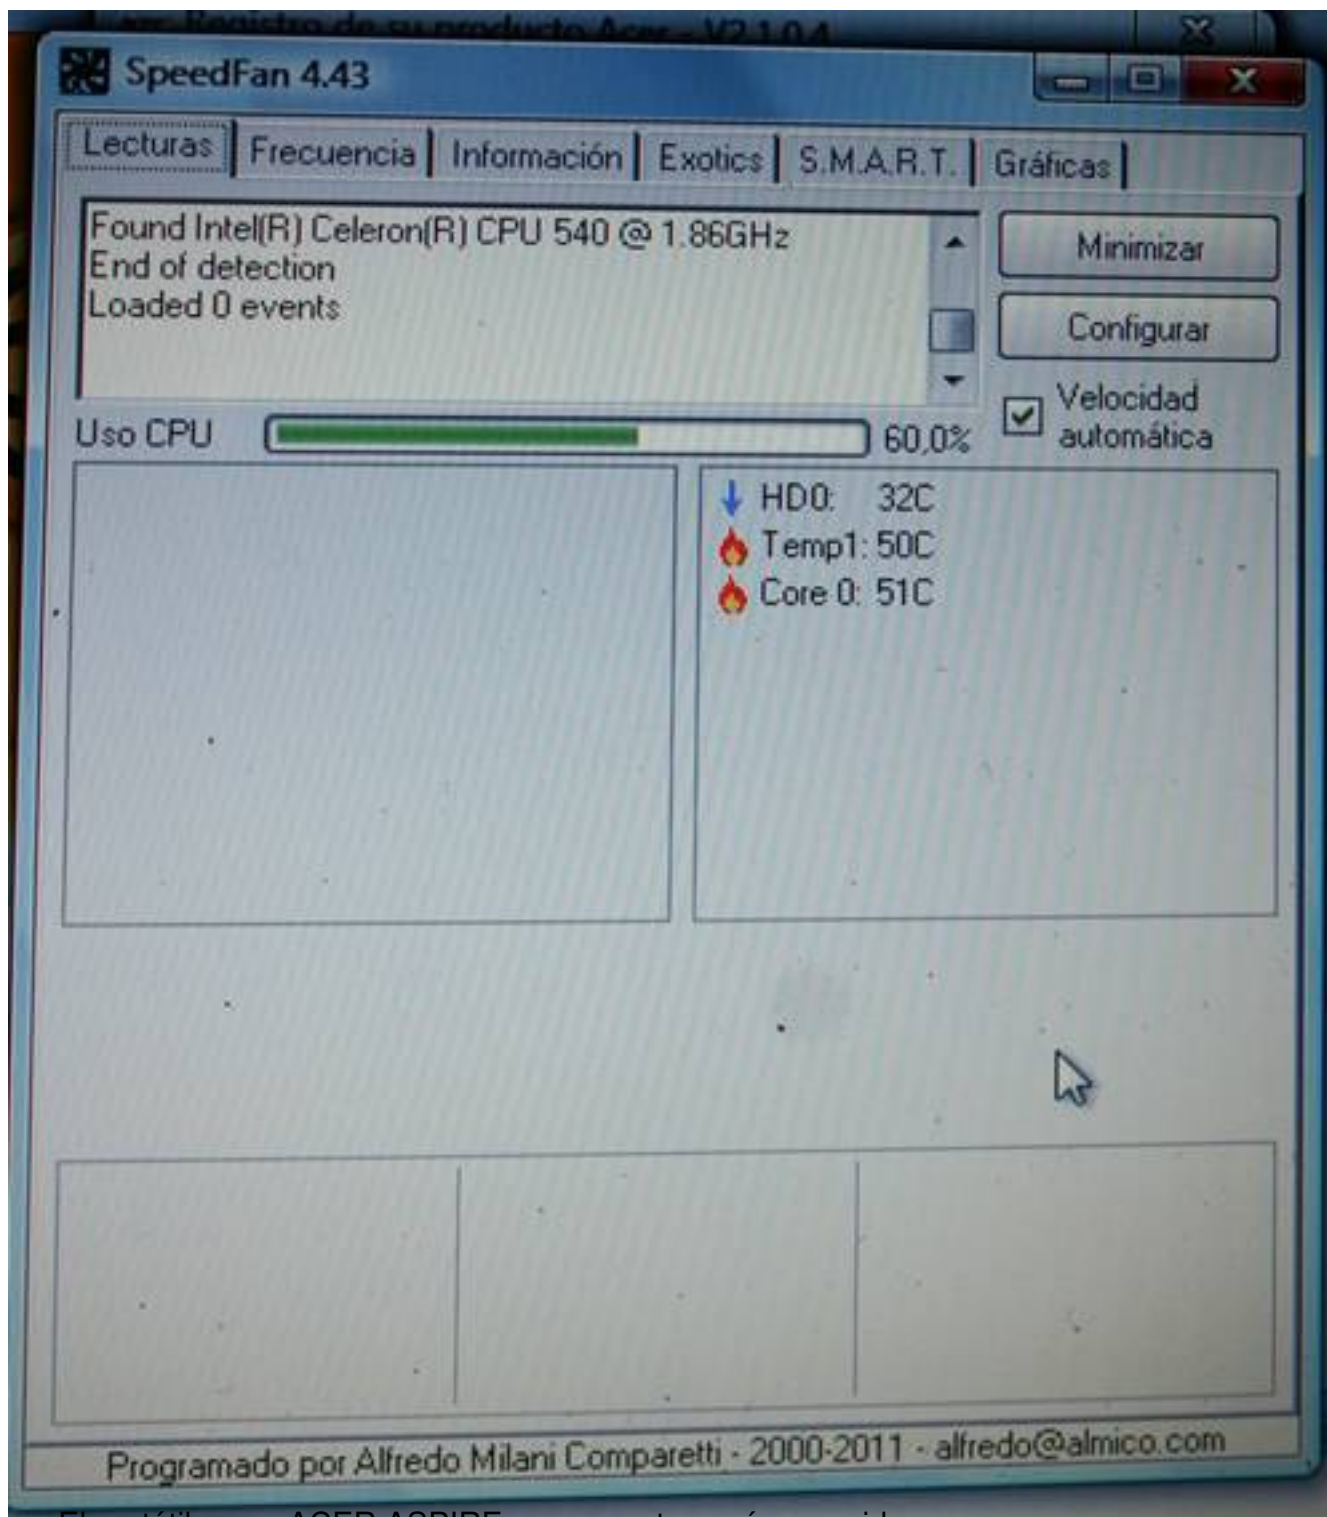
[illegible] Registro de su producto Acer - V2.1.0.4

SpeedFan 4.43

Lecturas | Frecuencia | Información | Exotics | S.M.A.R.T. | Gráficas

Found Intel(R) Celeron(R) CPU 540 @ 1.86GHz
End of detection
Loaded 0 events

Minimizar

Configurar

Velocidad automática

Uso CPU 60,0%

HD0: 32C
Temp1: 50C
Core 0: 51C

Programado por Alfredo Milani Comparetti - 2000-2011 - alfredo@almico.com

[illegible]